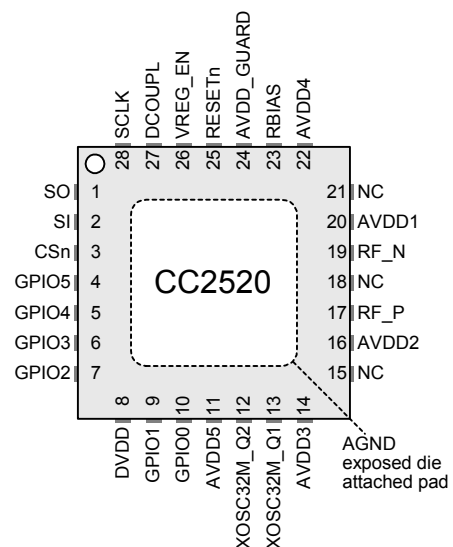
SCLK 28
DCOUPL 27
VREG_EN 26
RESETn 25
AVDD_GUARD 24
RBIAS 23
AVDD4 22

SO 1
SI 2
CSn 3
GPIO5 4
GPIO4 5
GPIO3 6
GPIO2 7

CC2520

21 NC
20 AVDD1
19 RF_N
18 NC
17 RF_P
16 AVDD2
15 NC

8 DVDD
9 GPIO1
10 GPIO0
11 AVDD5
12 XOSC32M_Q2
13 XOSC32M_Q1
14 AVDD3

AGND
exposed die
attached pad